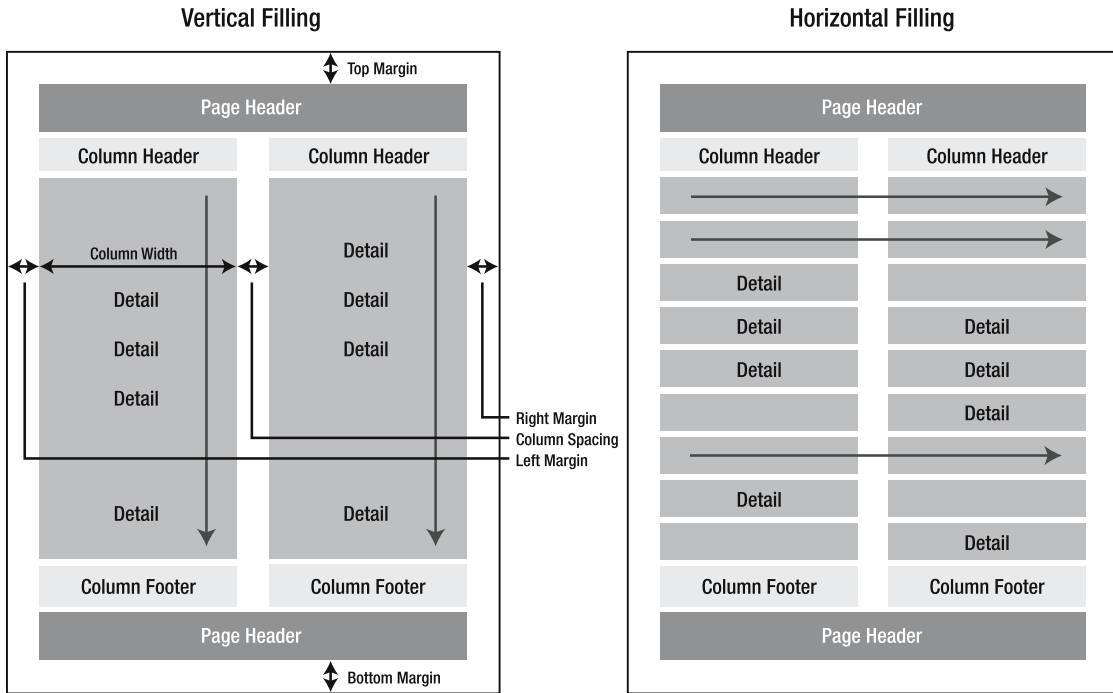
Vertical Filling

Top Margin

Page Header

Column Header

Column Header

Column Width

Detail

Detail

Detail

Detail

Detail

Detail

Detail

Detail

Column Footer

Column Footer

Page Header

Bottom Margin

Right Margin

Column Spacing

Left Margin

Horizontal Filling

Page Header

Column Header

Column Header

Detail

Detail

Detail

Detail

Detail

Detail

Detail

Detail

Column Footer

Column Footer

Page Header